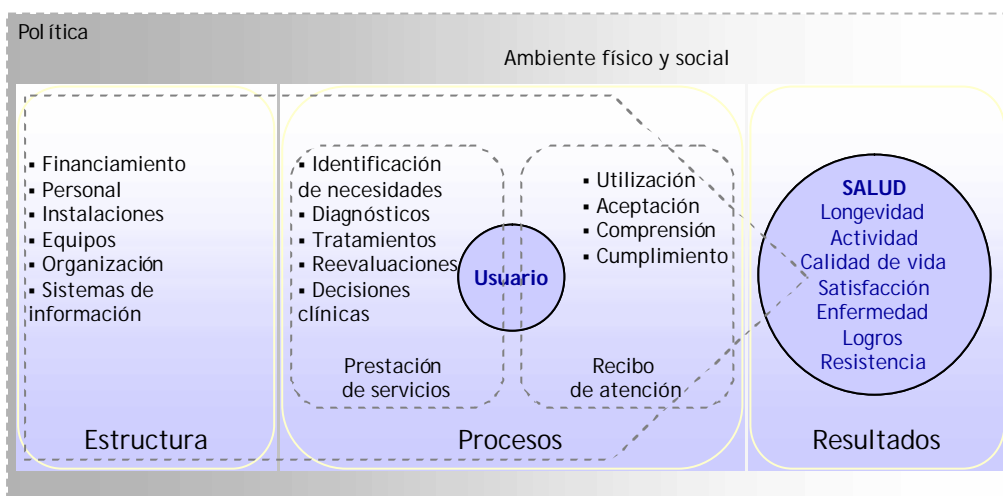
Pol ítica

Ambiente físico y social

▪ Financiamiento
▪ Personal
▪ Instalaciones
▪ Equipos
▪ Organización
▪ Sistemas de información

Estructura

▪ Identificación de necesidades
▪ Diagnósticos
▪ Tratamientos
▪ Reevaluaciones
▪ Decisiones clínicas

Prestación de servicios

Usuario

▪ Utilización
▪ Aceptación
▪ Comprensión
▪ Cumplimiento

Recibo de atención

Procesos

SALUD
Longevidad
Actividad
Calidad de vida
Satisfacción
Enfermedad
Logros
Resistencia

Resultados